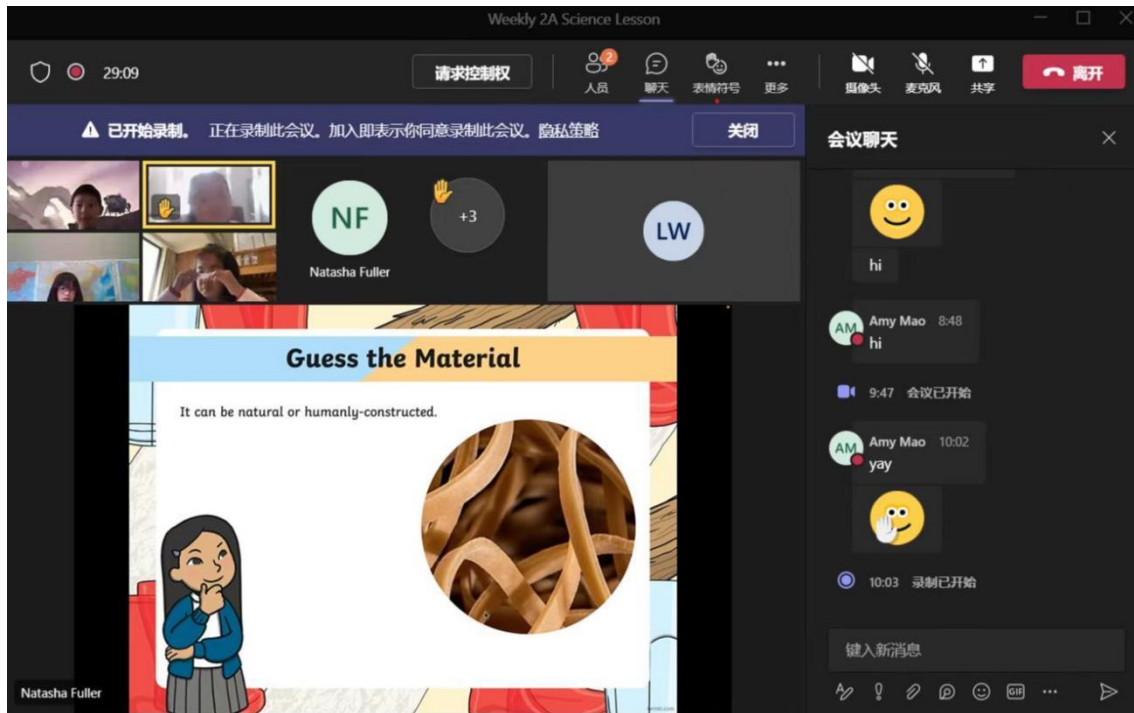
Weekly 2A Science Lesson

29:09

请求控制权

2
人员

聊天

表情符号

更多

摄像头

麦克风

共享

离开

已开始录制。 正在录制此会议。加入即表示你同意录制此会议。隐私策略

关闭

会议聊天

NF
Natasha Fuller

+3

LW

hi

AM Amy Mao 8:48
hi

9:47 会议已开始

AM Amy Mao 10:02
yay

10:03 录制已开始

键入新消息

Guess the Material

It can be natural or humanly-constructed.

Natasha Fuller